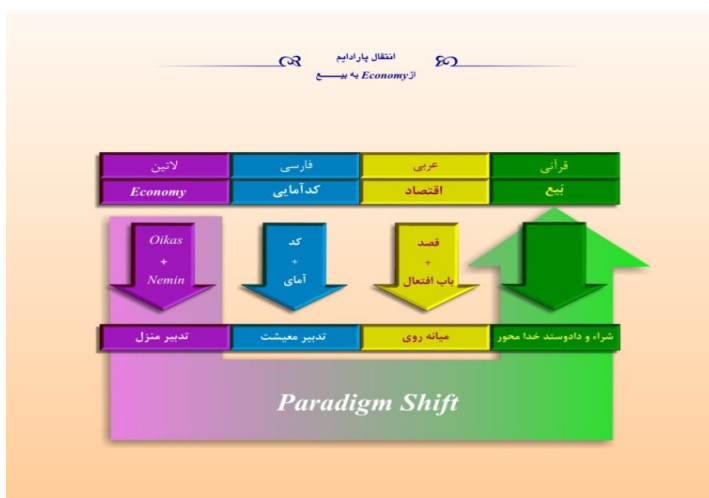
انتقال پارادایم
از Economy به بیـــع

| لاتین | فارسی | عربی | قرآنی |
|---|---|---|---|
| Economy | کدآمایی | اقتصاد | بَیع |

Oikas + Nemin

کد + آمای

قصد + باب افتعال

| تدبیر منزل | تدبیر معیشت | میانه روی | شراء و دادوستد خدا محور |
|---|---|---|---|

Paradigm Shift